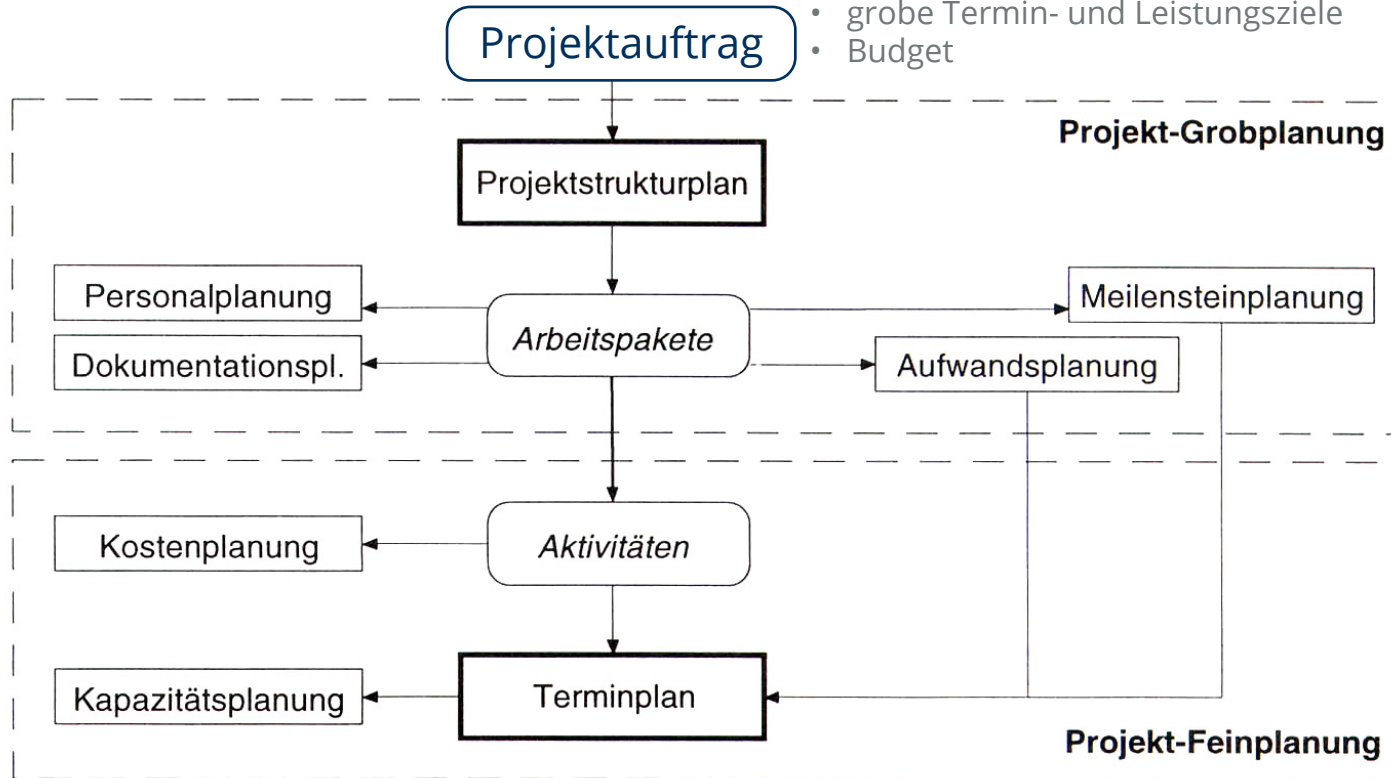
Projektauftrag

• grobe Termin- und Leistungsziele
• Budget

Projekt-Grobplanung

Projektstrukturplan

Personalplanung

Dokumentationspl.

Arbeitspakete

Meilensteinplanung

Aufwandsplanung

Kostenplanung

Aktivitäten

Kapazitätsplanung

Terminplan

Projekt-Feinplanung